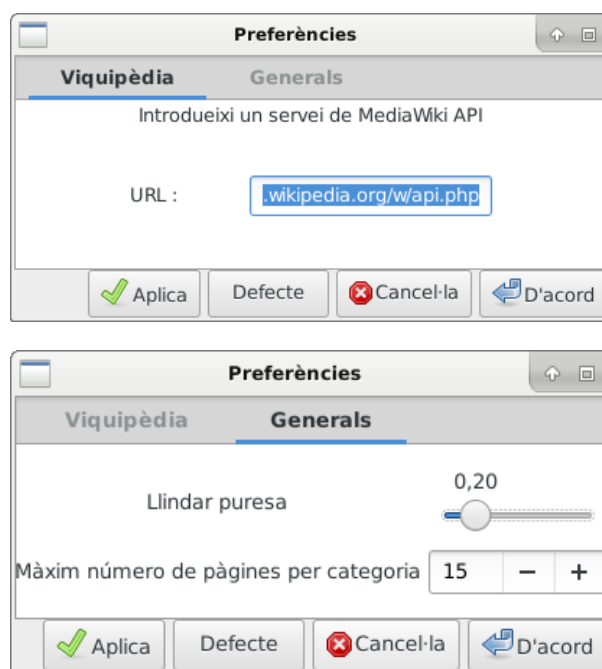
Preferències

Viquipèdia Generals

Introdueixi un servei de MediaWiki API

URL : .wikipedia.org/w/api.php

Aplica Defecte Cancel·la D'acord

Preferències

Viquipèdia Generals

0,20

Llindar puresa

Màxim número de pàgines per categoria 15 − +

Aplica Defecte Cancel·la D'acord